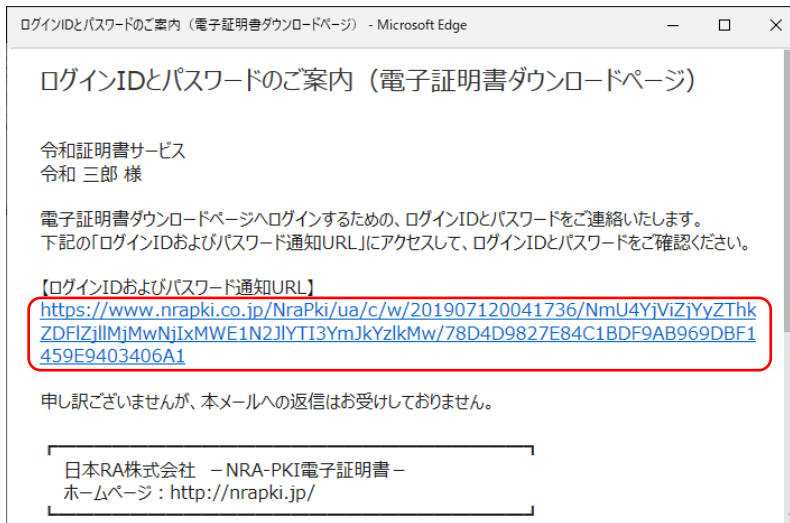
ログインIDとパスワードのご案内（電子証明書ダウンロードページ） - Microsoft Edge

ログインIDとパスワードのご案内（電子証明書ダウンロードページ）

令和証明書サービス
令和 三郎 様

電子証明書ダウンロードページへログインするための、ログインIDとパスワードをご連絡いたします。
下記の「ログインIDおよびパスワード通知URL」にアクセスして、ログインIDとパスワードをご確認ください。

【ログインIDおよびパスワード通知URL】
https://www.nrapki.co.jp/NraPki/ua/c/w/20190712004173​6/NmU4YjViZjYyZThkZDFlZjllMjMwNjIxMWE1N2JlYTI3YmJkYzlkMw/78D4D9827E84C1BDF9AB969DBF1459E9403406A1

申し訳ございませんが、本メールへの返信はお受けしておりません。

日本RA株式会社 －NRA-PKI電子証明書－
ホームページ：http://nrapki.jp/